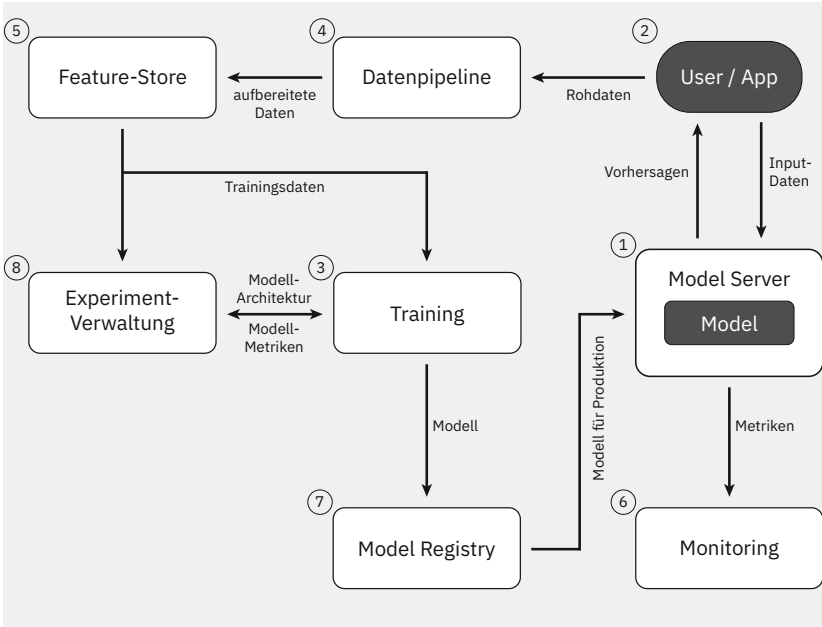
5 Feature-Store

4 Datenpipeline

2 User / App

aufbereitete Daten

Rohdaten

Vorhersagen

Input-Daten

Trainingsdaten

8 Experiment-Verwaltung

Modell-Architektur

Modell-Metriken

3 Training

1 Model Server

Model

Modell für Produktion

Modell

Metriken

7 Model Registry

6 Monitoring